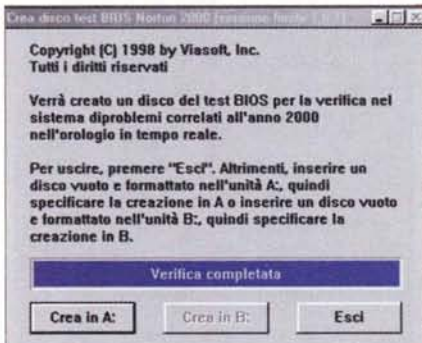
Crea disco test BIOS Norton 2000 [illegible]

Copyright (C) 1998 by Viasoft, Inc.
Tutti i diritti riservati

Verrà creato un disco del test BIOS per la verifica nel sistema diproblemi correlati all'anno 2000 nell'orologio in tempo reale.

Per uscire, premere "Esci". Altrimenti, inserire un disco vuoto e formattato nell'unità A:, quindi specificare la creazione in A o inserire un disco vuoto e formattato nell'unità B:, quindi specificare la creazione in B.

Verifica completata

Crea in A:
Crea in B:
Esci